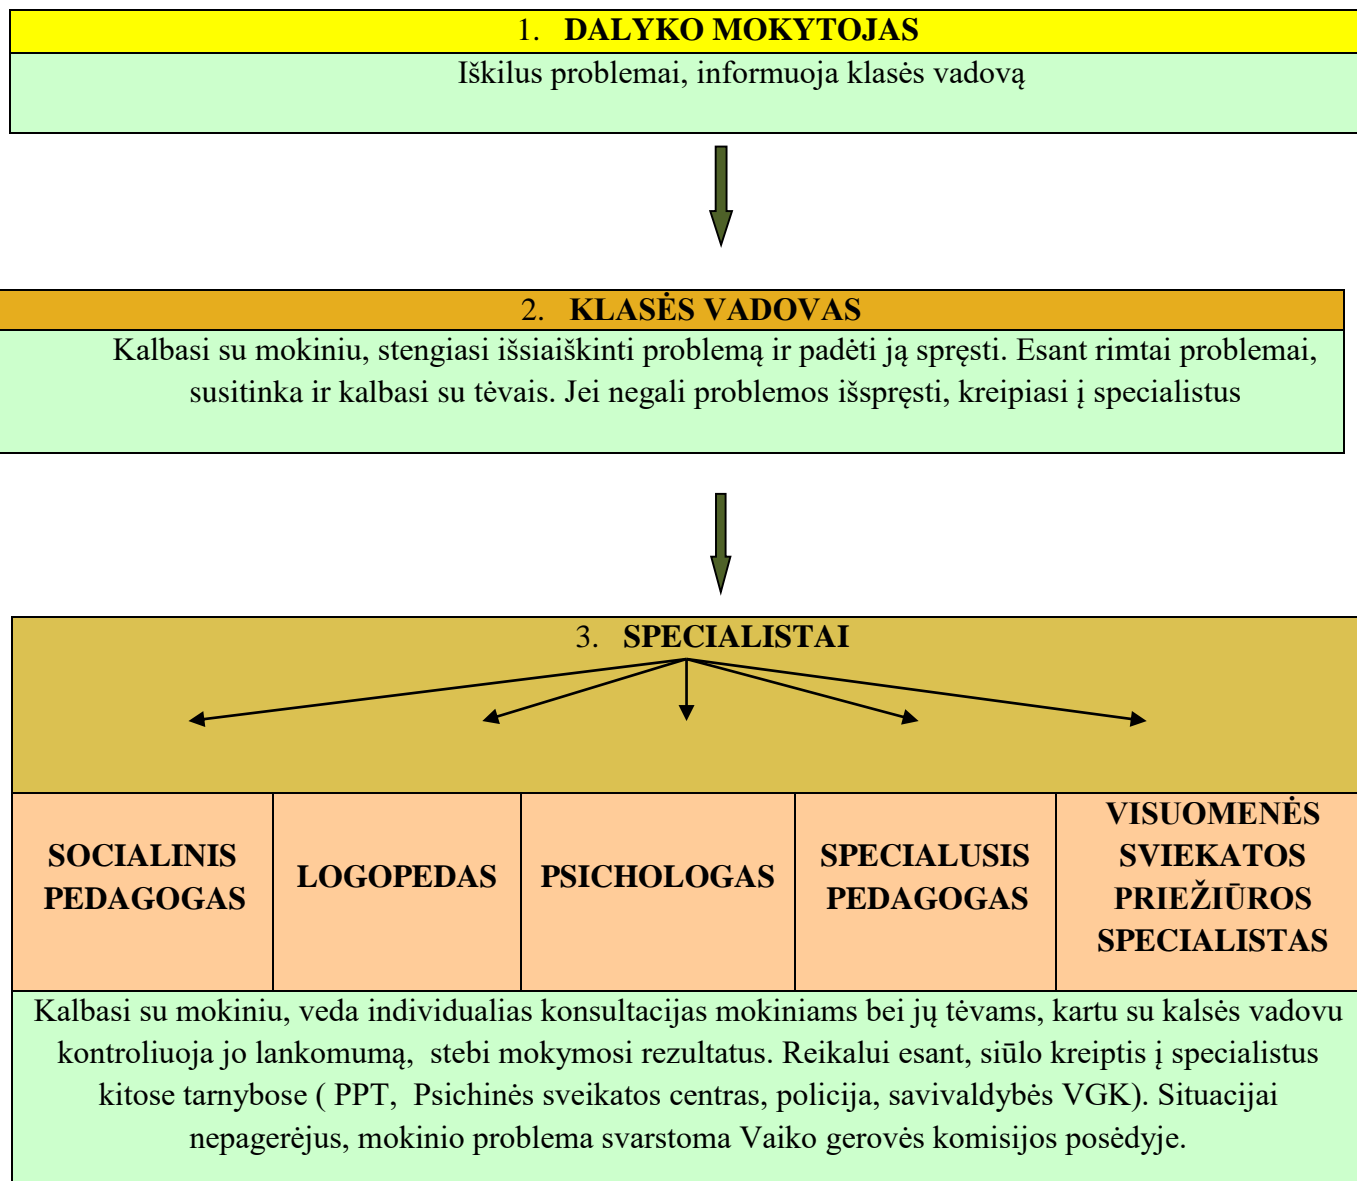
1. DALYKO MOKYTOJAS

Iškilus problemai, informuoja klasės vadovą

2. KLASĖS VADOVAS

Kalbasi su mokiniu, stengiasi išsiaiškinti problemą ir padėti ją spręsti. Esant rimtai problemai, susitinka ir kalbasi su tėvais. Jei negali problemos išspręsti, kreipiasi į specialistus

3. SPECIALISTAI

| SOCIALINIS PEDAGOGAS | LOGOPEDAS | PSICHOLOGAS | SPECIALUSIS PEDAGOGAS | VISUOMENĖS SVIEKATOS PRIEŽIŪROS SPECIALISTAS |
|---|---|---|---|---|

Kalbasi su mokiniu, veda individualias konsultacijas mokiniams bei jų tėvams, kartu su kalsės vadovu kontroliuoja jo lankomumą, stebi mokymosi rezultatus. Reikalui esant, siūlo kreiptis į specialistus kitose tarnybose ( PPT, Psichinės sveikatos centras, policija, savivaldybės VGK). Situacijai nepagerėjus, mokinio problema svarstoma Vaiko gerovės komisijos posėdyje.